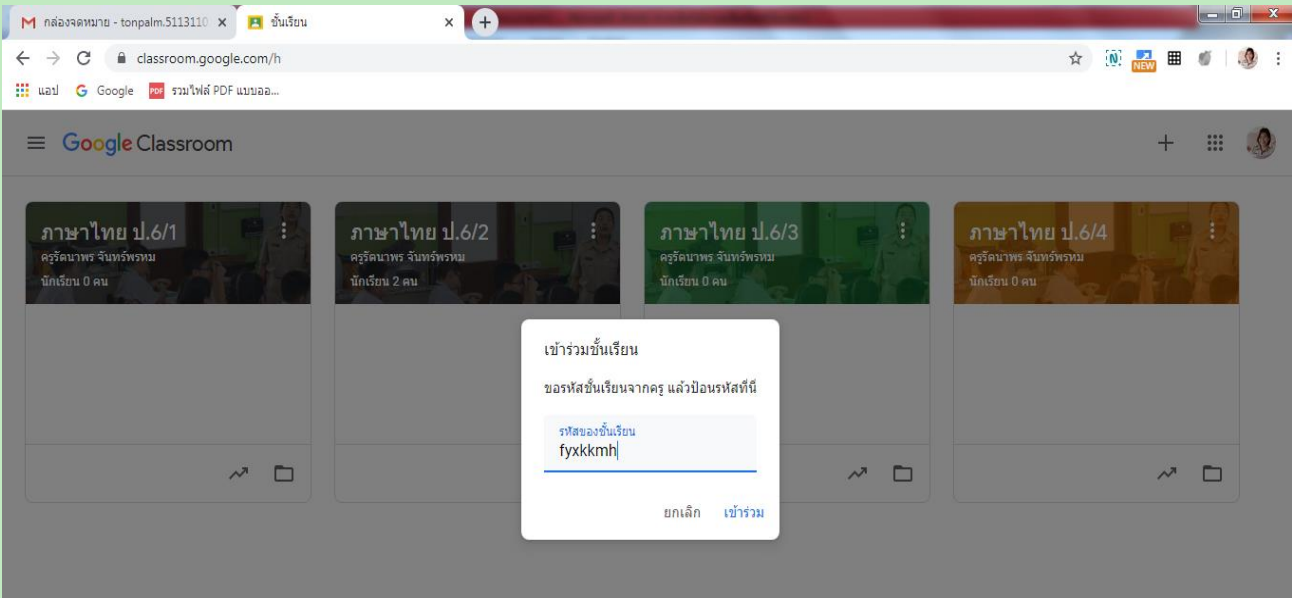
M กล่องจดหมาย - tonpalm.5113110 ×
ชั้นเรียน ×
+

classroom.google.com/h

NEW

แอป Google รวมไฟล์ PDF แบบออ...

Google Classroom

ภาษาไทย ป.6/1
ครูรัตนาพร จันทร์พรหม
นักเรียน 0 คน

ภาษาไทย ป.6/2
ครูรัตนาพร จันทร์พรหม
นักเรียน 2 คน

ภาษาไทย ป.6/3
ครูรัตนาพร จันทร์พรหม
นักเรียน 0 คน

ภาษาไทย ป.6/4
ครูรัตนาพร จันทร์พรหม
นักเรียน 0 คน

เข้าร่วมชั้นเรียน

ขอรหัสชั้นเรียนจากครู แล้วป้อนรหัสที่นี่

รหัสของชั้นเรียน
fyxkkmh

ยกเลิก เข้าร่วม